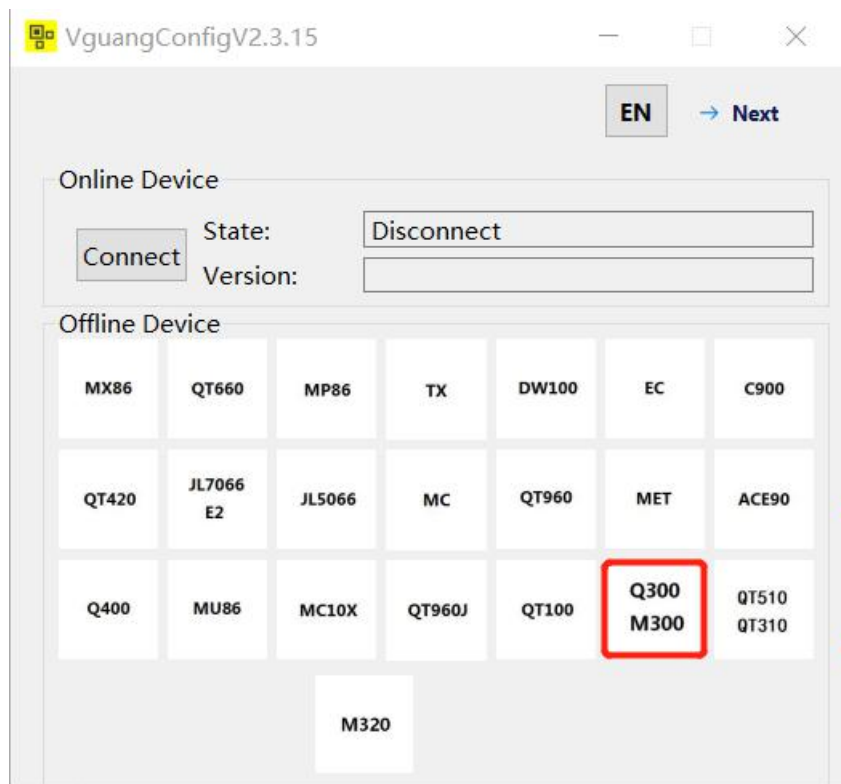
VguangConfigV2.3.15

EN → Next

Online Device

Connect State: Disconnect

Version:

Offline Device

MX86 QT660 MP86 TX DW100 EC C900

QT420 JL7066 E2 JL5066 MC QT960 MET ACE90

Q400 MU86 MC10X QT960J QT100 Q300 M300 QT510 QT310

M320